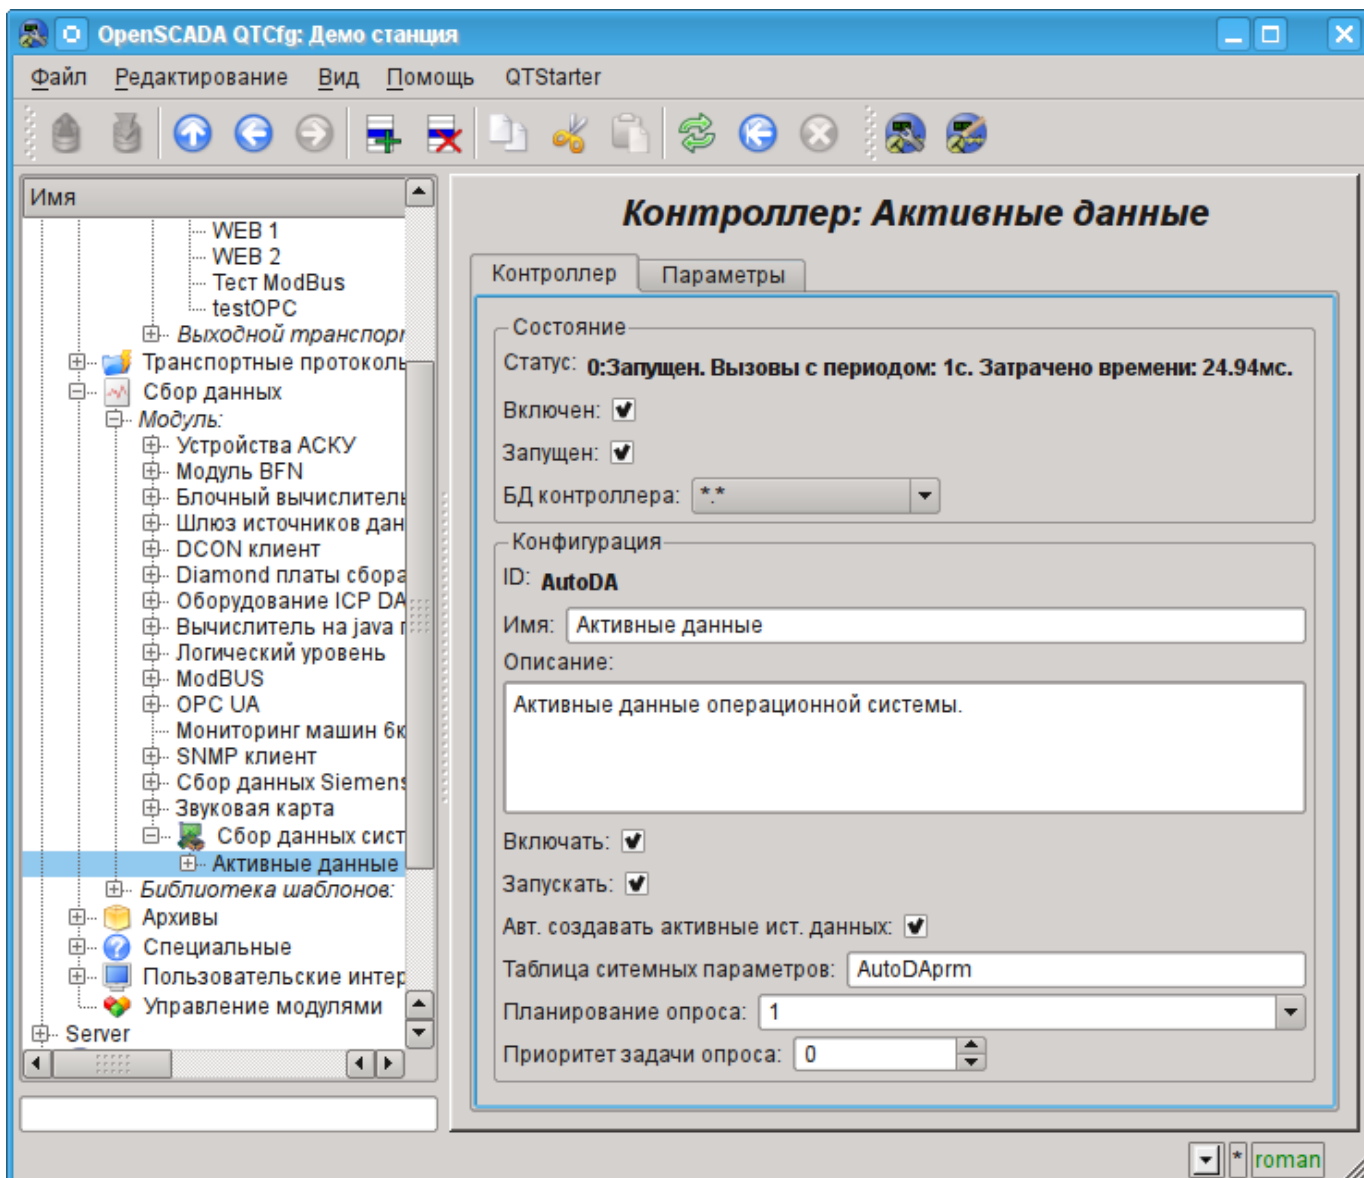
OpenSCADA QTCfg: Демо станция

Файл Редактирование Вид Помощь QTStarter

Имя
WEB 1
WEB 2
Тест ModBus
testOPC
Выходной транспорт
Транспортные протоколы
Сбор данных
Модуль:
Устройства АСКУ
Модуль BFN
Блочный вычислитель
Шлюз источников дан
DCON клиент
Diamond платы сбора
Оборудование ICP DA
Вычислитель на java
Логический уровень
ModBUS
OPC UA
Мониторинг машин 6к
SNMP клиент
Сбор данных Siemens
Звуковая карта
Сбор данных сист
Активные данные
Библиотека шаблонов:
Архивы
Специальные
Пользовательские интер
Управление модулями
Server

Контроллер: Активные данные

Контроллер Параметры

Состояние
Статус: 0:Запущен. Вызовы с периодом: 1с. Затрачено времени: 24.94мс.
Включен:
Запущен:
БД контроллера: *.*

Конфигурация
ID: AutoDA
Имя: Активные данные
Описание:
Активные данные операционной системы.
Включать:
Запускать:
Авт. создавать активные ист. данных:
Таблица ситемных параметров: AutoDAprm
Планирование опроса: 1
Приоритет задачи опроса: 0

* roman